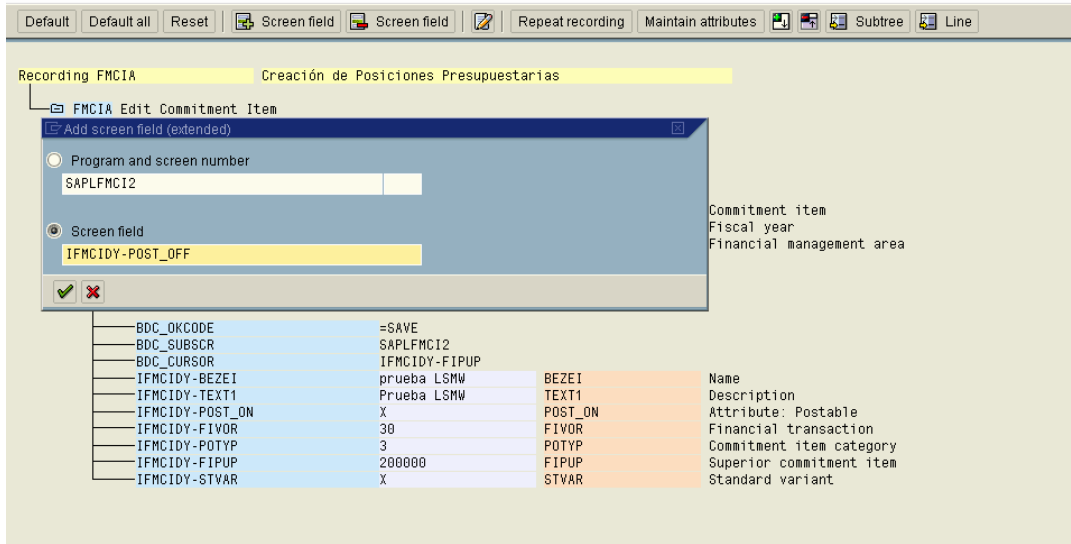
Default | Default all | Reset | Screen field | Screen field | Repeat recording | Maintain attributes | Subtree | Line

Recording FMCIA Creación de Posiciones Presupuestarias

FMCIA Edit Commitment Item

Add screen field (extended)

Program and screen number
SAPLFMCI2

Screen field
IFMCIDY-POST_OFF

Commitment item
Fiscal year
Financial management area

| | | | |
|---|---|---|---|
| BDC_OKCODE | =SAVE | | |
| BDC_SUBSCR | SAPLFMCI2 | | |
| BDC_CURSOR | IFMCIDY-FIPUP | | |
| IFMCIDY-BEZEI | prueba LSMW | BEZEI | Name |
| IFMCIDY-TEXT1 | Prueba LSMW | TEXT1 | Description |
| IFMCIDY-POST_ON | X | POST_ON | Attribute: Postable |
| IFMCIDY-FIVOR | 30 | FIVOR | Financial transaction |
| IFMCIDY-POTYP | 3 | POTYP | Commitment item category |
| IFMCIDY-FIPUP | 200000 | FIPUP | Superior commitment item |
| IFMCIDY-STVAR | X | STVAR | Standard variant |